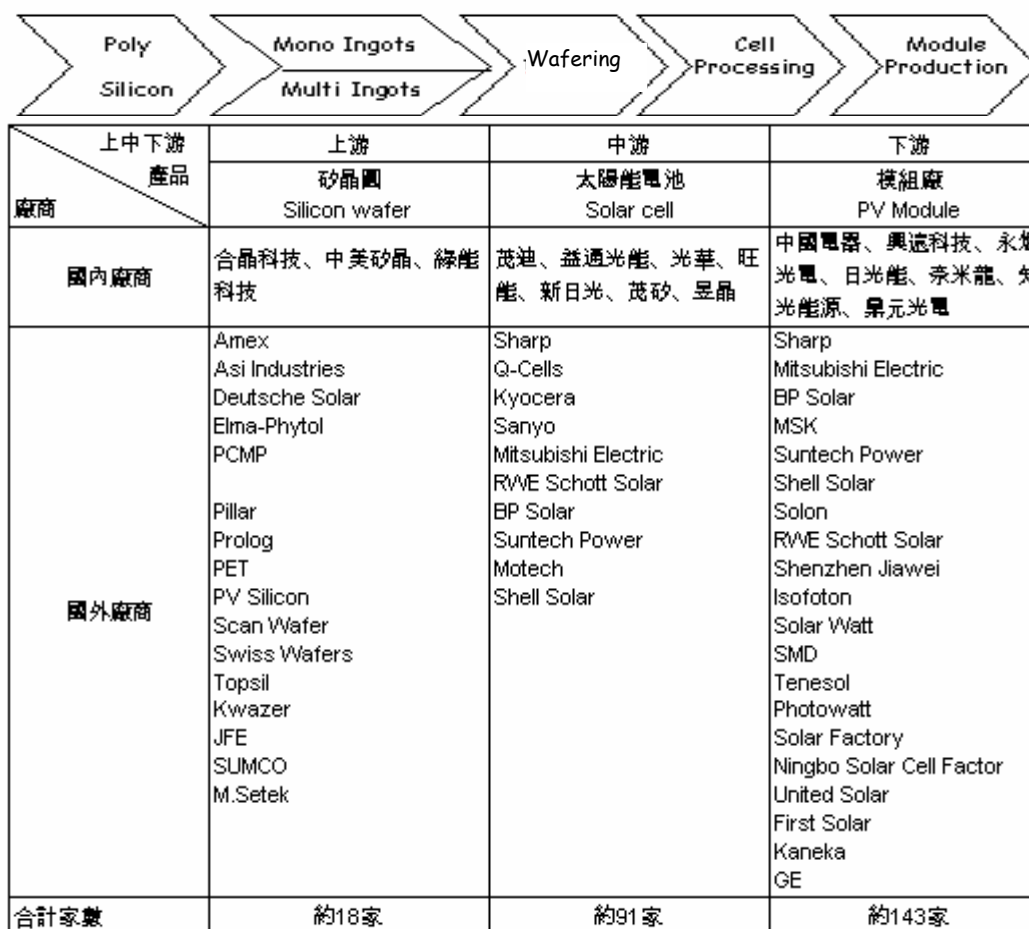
Poly Silicon | Mono Ingots / Multi Ingots | Wafering | Cell Processing | Module Production

| 上中下游 產品 廠商 | 上游 矽晶圓 Silicon wafer | 中游 太陽能電池 Solar cell | 下游 模組廠 PV Module |
|---|---|---|---|
| 國內廠商 | 合晶科技、中美矽晶、綠能科技 | 茂迪、益通光能、光華、旺能、新日光、茂矽、昱晶 | 中國電器、興遠科技、永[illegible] 光電、日光能、奈米龍、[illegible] 光能源、景元光電 |
| 國外廠商 | Amex<br>Asi Industries<br>Deutsche Solar<br>Elma-Phytol<br>PCMP<br><br>Pillar<br>Prolog<br>PET<br>PV Silicon<br>Scan Wafer<br>Swiss Wafers<br>Topsil<br>Kwazer<br>JFE<br>SUMCO<br>M.Setek | Sharp<br>Q-Cells<br>Kyocera<br>Sanyo<br>Mitsubishi Electric<br>RWE Schott Solar<br>BP Solar<br>Suntech Power<br>Motech<br>Shell Solar | Sharp<br>Mitsubishi Electric<br>BP Solar<br>MSK<br>Suntech Power<br>Shell Solar<br>Solon<br>RWE Schott Solar<br>Shenzhen Jiawei<br>Isofoton<br>Solar Watt<br>SMD<br>Tenesol<br>Photowatt<br>Solar Factory<br>Ningbo Solar Cell Factor<br>United Solar<br>First Solar<br>Kaneka<br>GE |
| 合計家數 | 約18家 | 約91家 | 約143家 |